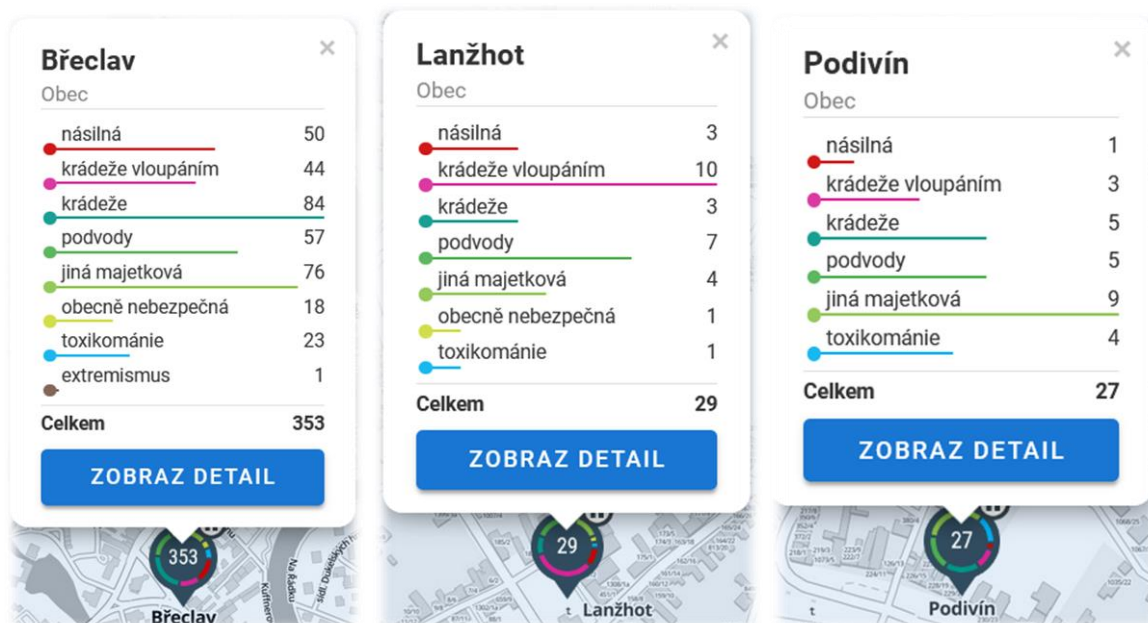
Břeclav
Obec

| | |
|---|---|
| násilná | 50 |
| krádeže vloupáním | 44 |
| krádeže | 84 |
| podvody | 57 |
| jiná majetková | 76 |
| obecně nebezpečná | 18 |
| toxikománie | 23 |
| extremismus | 1 |
| Celkem | 353 |

ZOBRAZ DETAIL

353

Břeclav

Lanžhot
Obec

| | |
|---|---|
| násilná | 3 |
| krádeže vloupáním | 10 |
| krádeže | 3 |
| podvody | 7 |
| jiná majetková | 4 |
| obecně nebezpečná | 1 |
| toxikománie | 1 |
| Celkem | 29 |

ZOBRAZ DETAIL

29

Lanžhot

Podivín
Obec

| | |
|---|---|
| násilná | 1 |
| krádeže vloupáním | 3 |
| krádeže | 5 |
| podvody | 5 |
| jiná majetková | 9 |
| toxikománie | 4 |
| Celkem | 27 |

ZOBRAZ DETAIL

27

Podivín